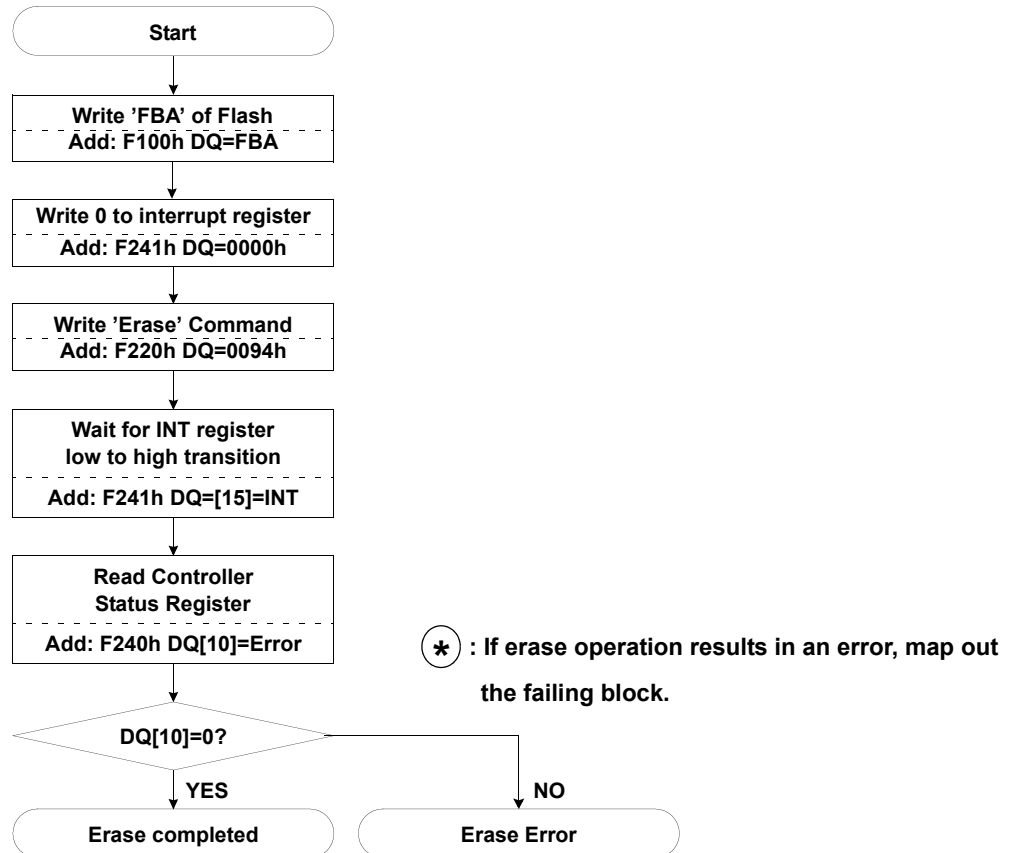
Start

Write 'FBA' of Flash
Add: F100h DQ=FBA

Write 0 to interrupt register
Add: F241h DQ=0000h

Write 'Erase' Command
Add: F220h DQ=0094h

Wait for INT register
low to high transition
Add: F241h DQ=[15]=INT

Read Controller
Status Register
Add: F240h DQ[10]=Error

* : If erase operation results in an error, map out the failing block.

DQ[10]=0?

YES

NO

Erase completed

Erase Error